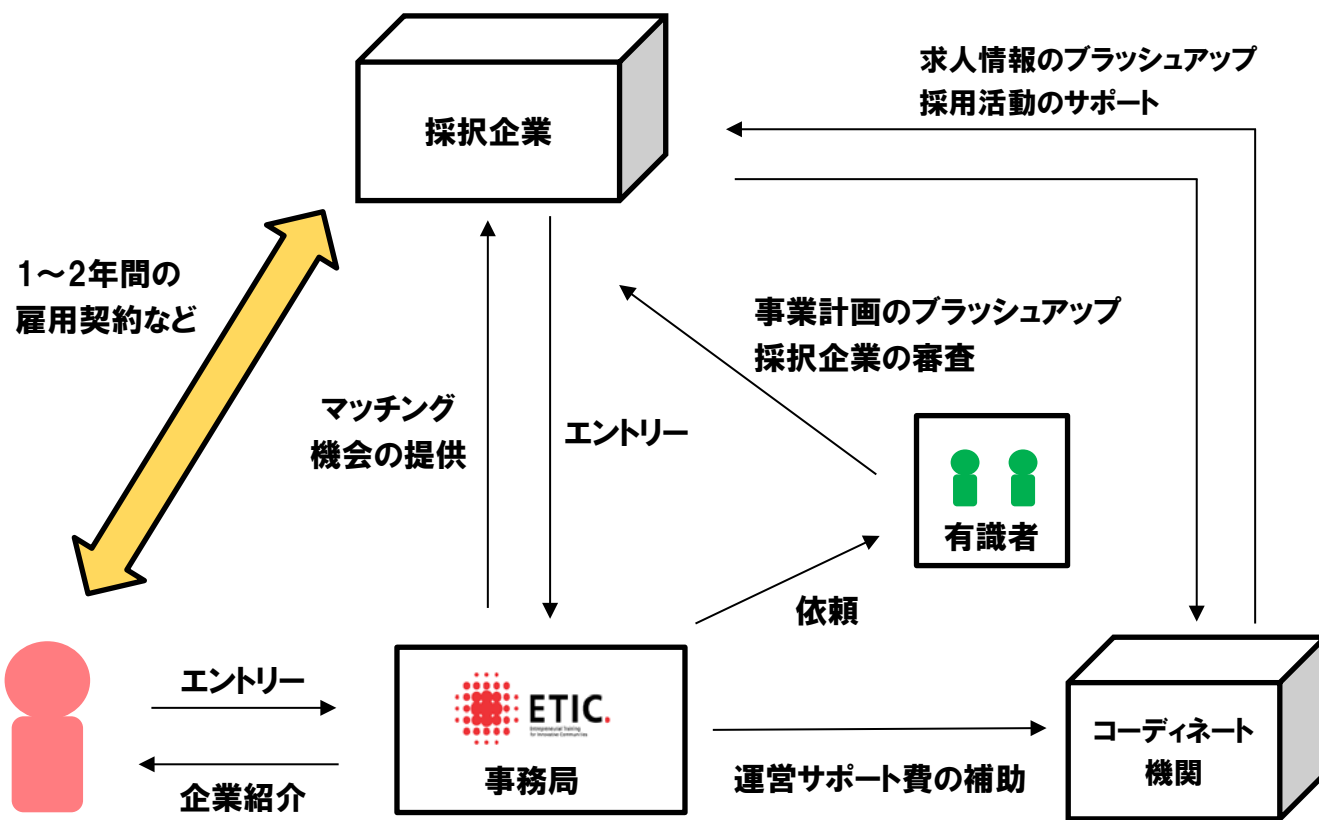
求人情報のブラッシュアップ
採用活動のサポート

採択企業

1～2年間の
雇用契約など

事業計画のブラッシュアップ
採択企業の審査

マッチング
機会の提供

エントリー

有識者

依頼

エントリー

ETIC.
Entrepreneurial Training for Innovative Communities

事務局

コーディネート
機関

企業紹介

運営サポート費の補助